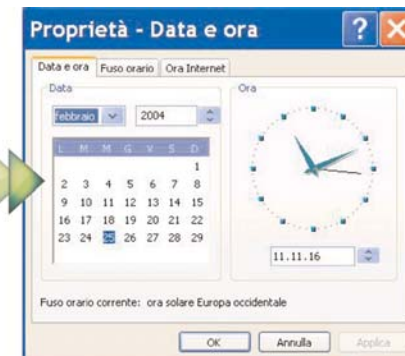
Proprietà - Data e ora

Data e ora | Fuso orario | Ora Internet

Data

febbraio | 2004

| L | M | M | G | V | S | D |
|---|---|---|---|---|---|---|
| | | | | | | 1 |
| 2 | 3 | 4 | 5 | 6 | 7 | 8 |
| 9 | 10 | 11 | 12 | 13 | 14 | 15 |
| 16 | 17 | 18 | 19 | 20 | 21 | 22 |
| 23 | 24 | 25 | 26 | 27 | 28 | 29 |

Ora

11.11.16

Fuso orario corrente: ora solare Europa occidentale

OK | Annulla | Applica